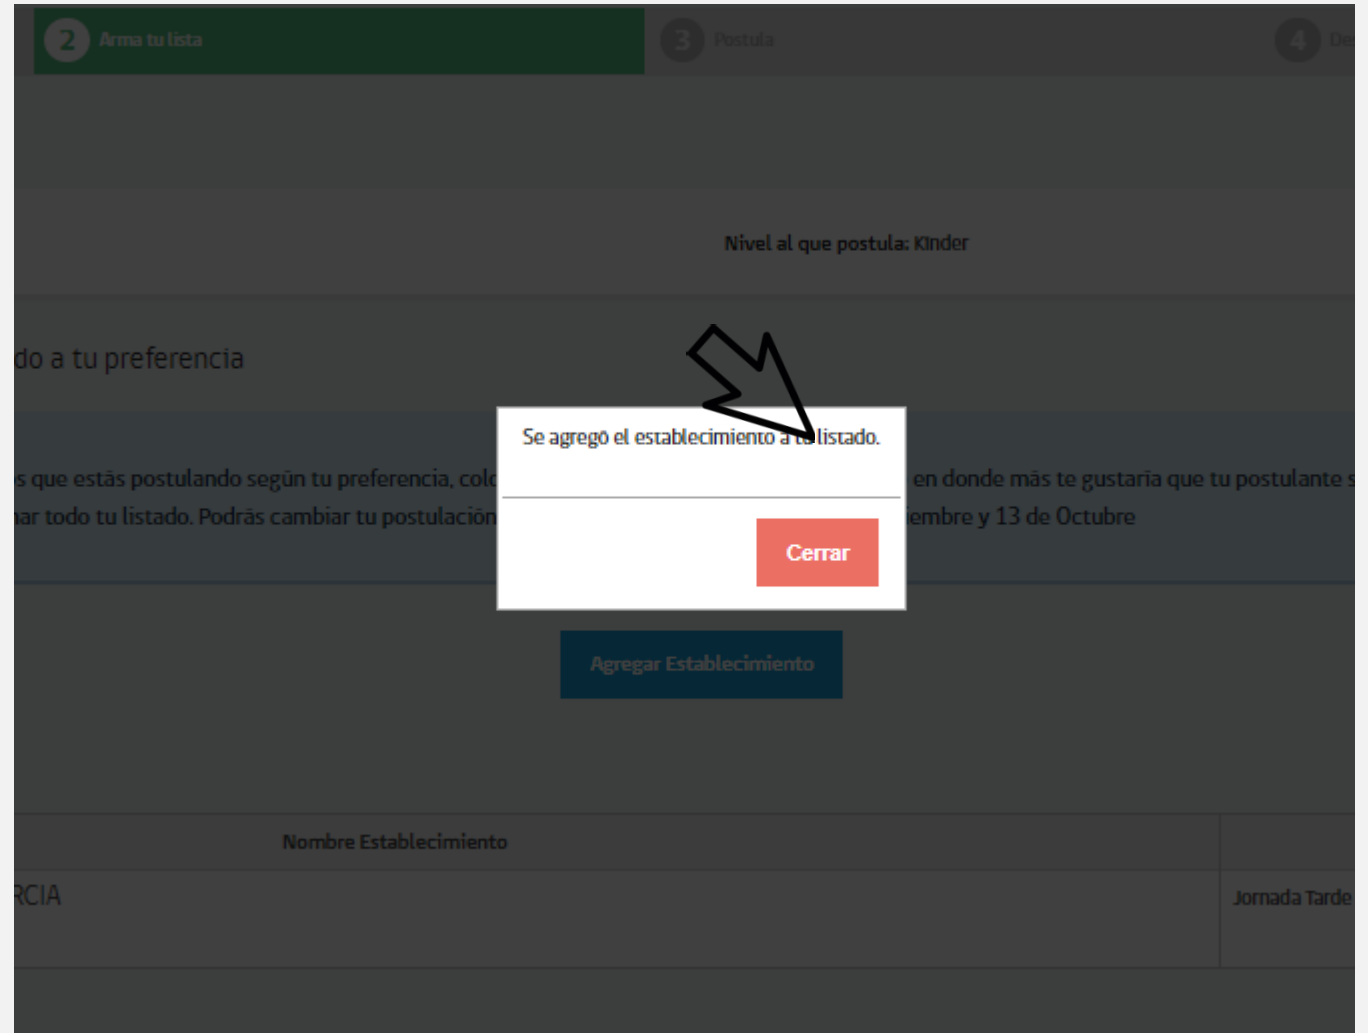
2 Arma tu lista

3 Postula

4 De

Nivel al que postula: Kinder

do a tu preferencia

s que estás postulando según tu preferencia, colo

en donde más te gustaría que tu postulante s

nar todo tu listado. Podrás cambiar tu postulación

iembre y 13 de Octubre

Se agregó el establecimiento a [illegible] listado.

Cerrar

Agregar Establecimiento

| Nombre Establecimiento | |
|---|---|
| RCIA | Jornada Tarde |